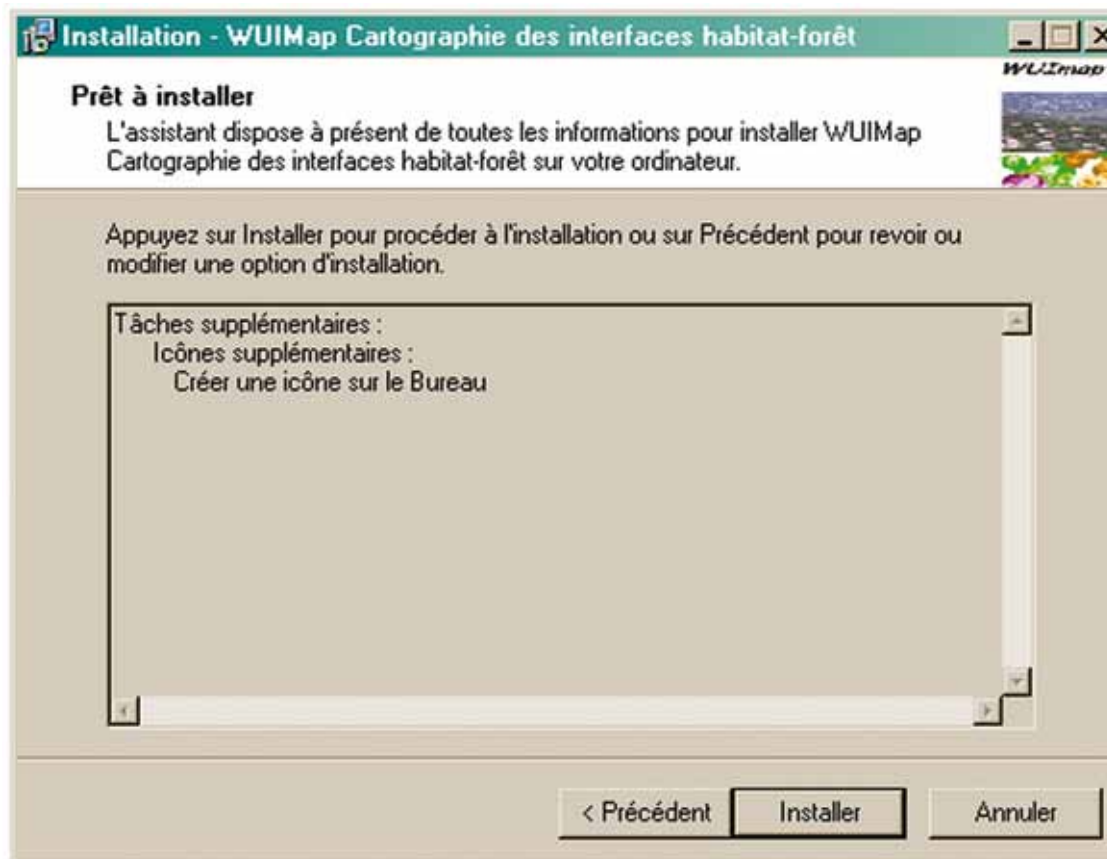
Installation - WUIMap Cartographie des interfaces habitat-forêt

WUImap

Prêt à installer

L'assistant dispose à présent de toutes les informations pour installer WUIMap Cartographie des interfaces habitat-forêt sur votre ordinateur.

Appuyez sur Installer pour procéder à l'installation ou sur Précédent pour revoir ou modifier une option d'installation.

Tâches supplémentaires :
Icônes supplémentaires :
Créer une icône sur le Bureau

< Précédent

Installer

Annuler